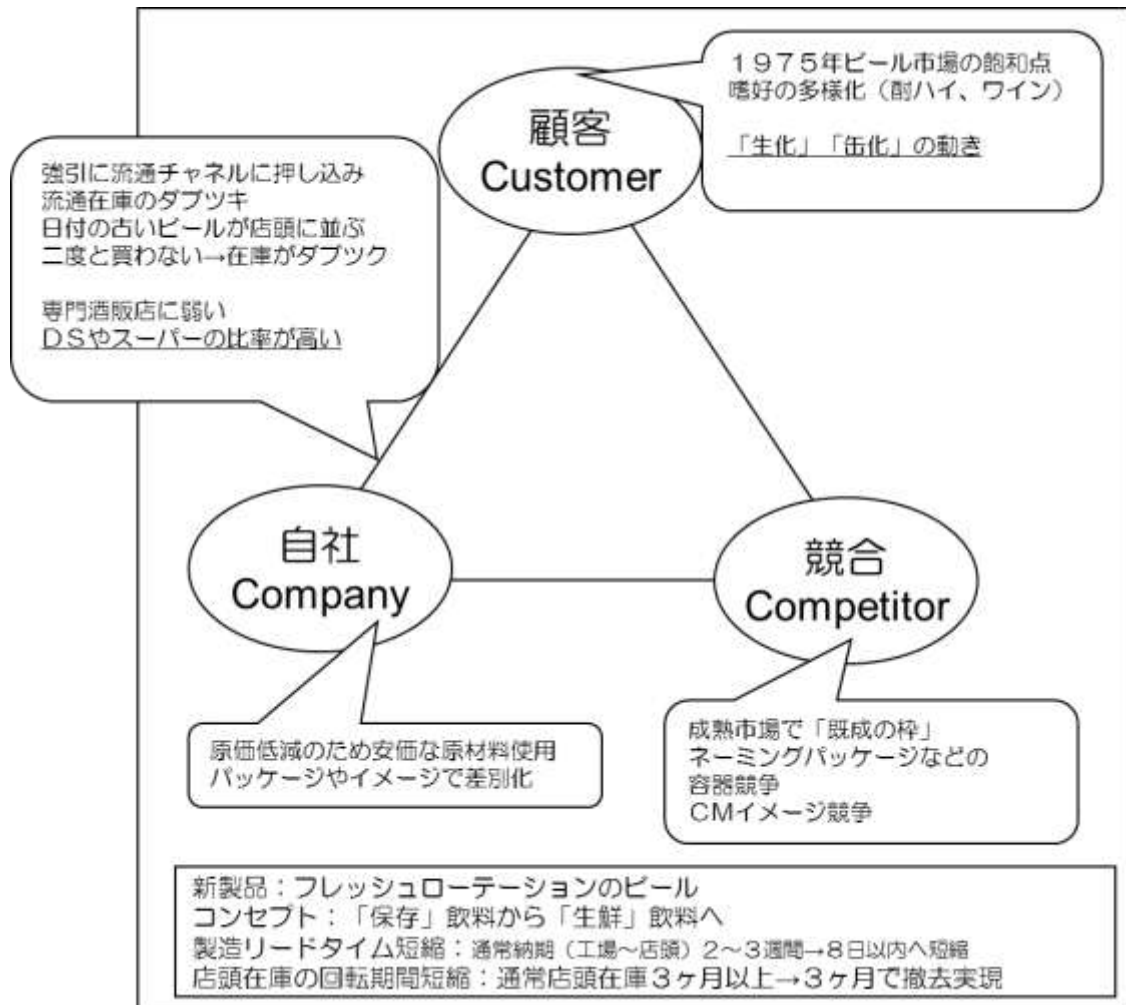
顧客
Customer

１９７５年ビール市場の飽和点
嗜好の多様化（酎ハイ、ワイン）

「生化」「缶化」の動き

強引に流通チャネルに押し込み
流通在庫のダブツキ
日付の古いビールが店頭に並ぶ
二度と買わない→在庫がダブツク

専門酒販店に弱い
ＤＳやスーパーの比率が高い

自社
Company

競合
Competitor

原価低減のため安価な原材料使用
パッケージやイメージで差別化

成熟市場で「既成の枠」
ネーミングパッケージなどの
容器競争
ＣＭイメージ競争

新製品：フレッシュローテーションのビール
コンセプト：「保存」飲料から「生鮮」飲料へ
製造リードタイム短縮：通常納期（工場～店頭）２～３週間→８日以内へ短縮
店頭在庫の回転期間短縮：通常店頭在庫３ヶ月以上→３ヶ月で撤去実現